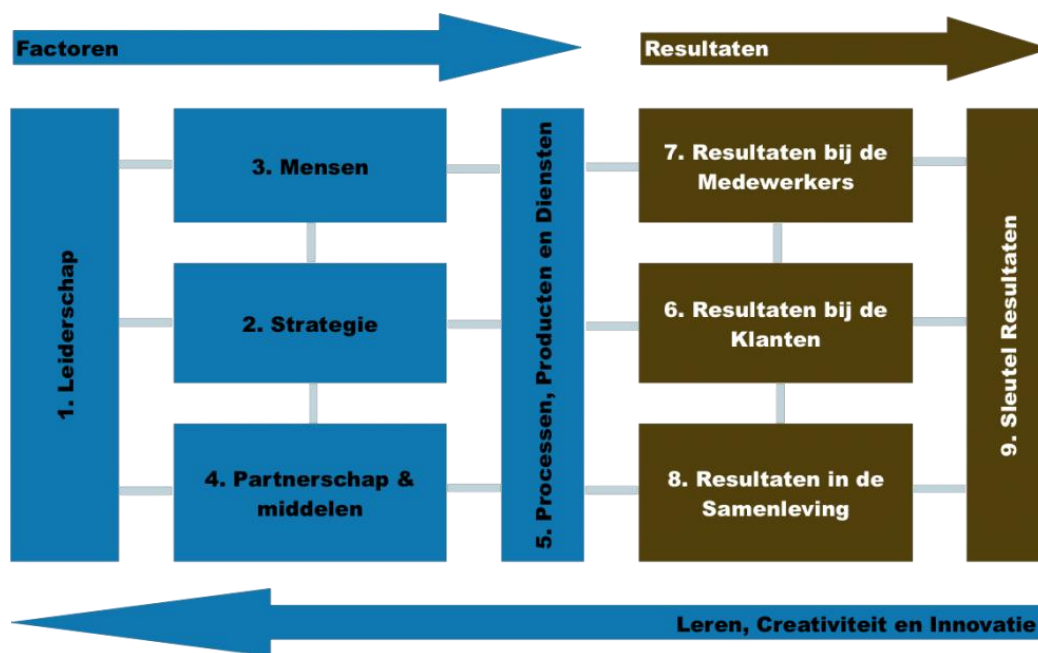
Factoren

Resultaten

1. Leiderschap

3. Mensen

2. Strategie

4. Partnerschap & middelen

5. Processen, Producten en Diensten

7. Resultaten bij de Medewerkers

6. Resultaten bij de Klanten

8. Resultaten in de Samenleving

9. Sleutel Resultaten

Leren, Creativiteit en Innovatie